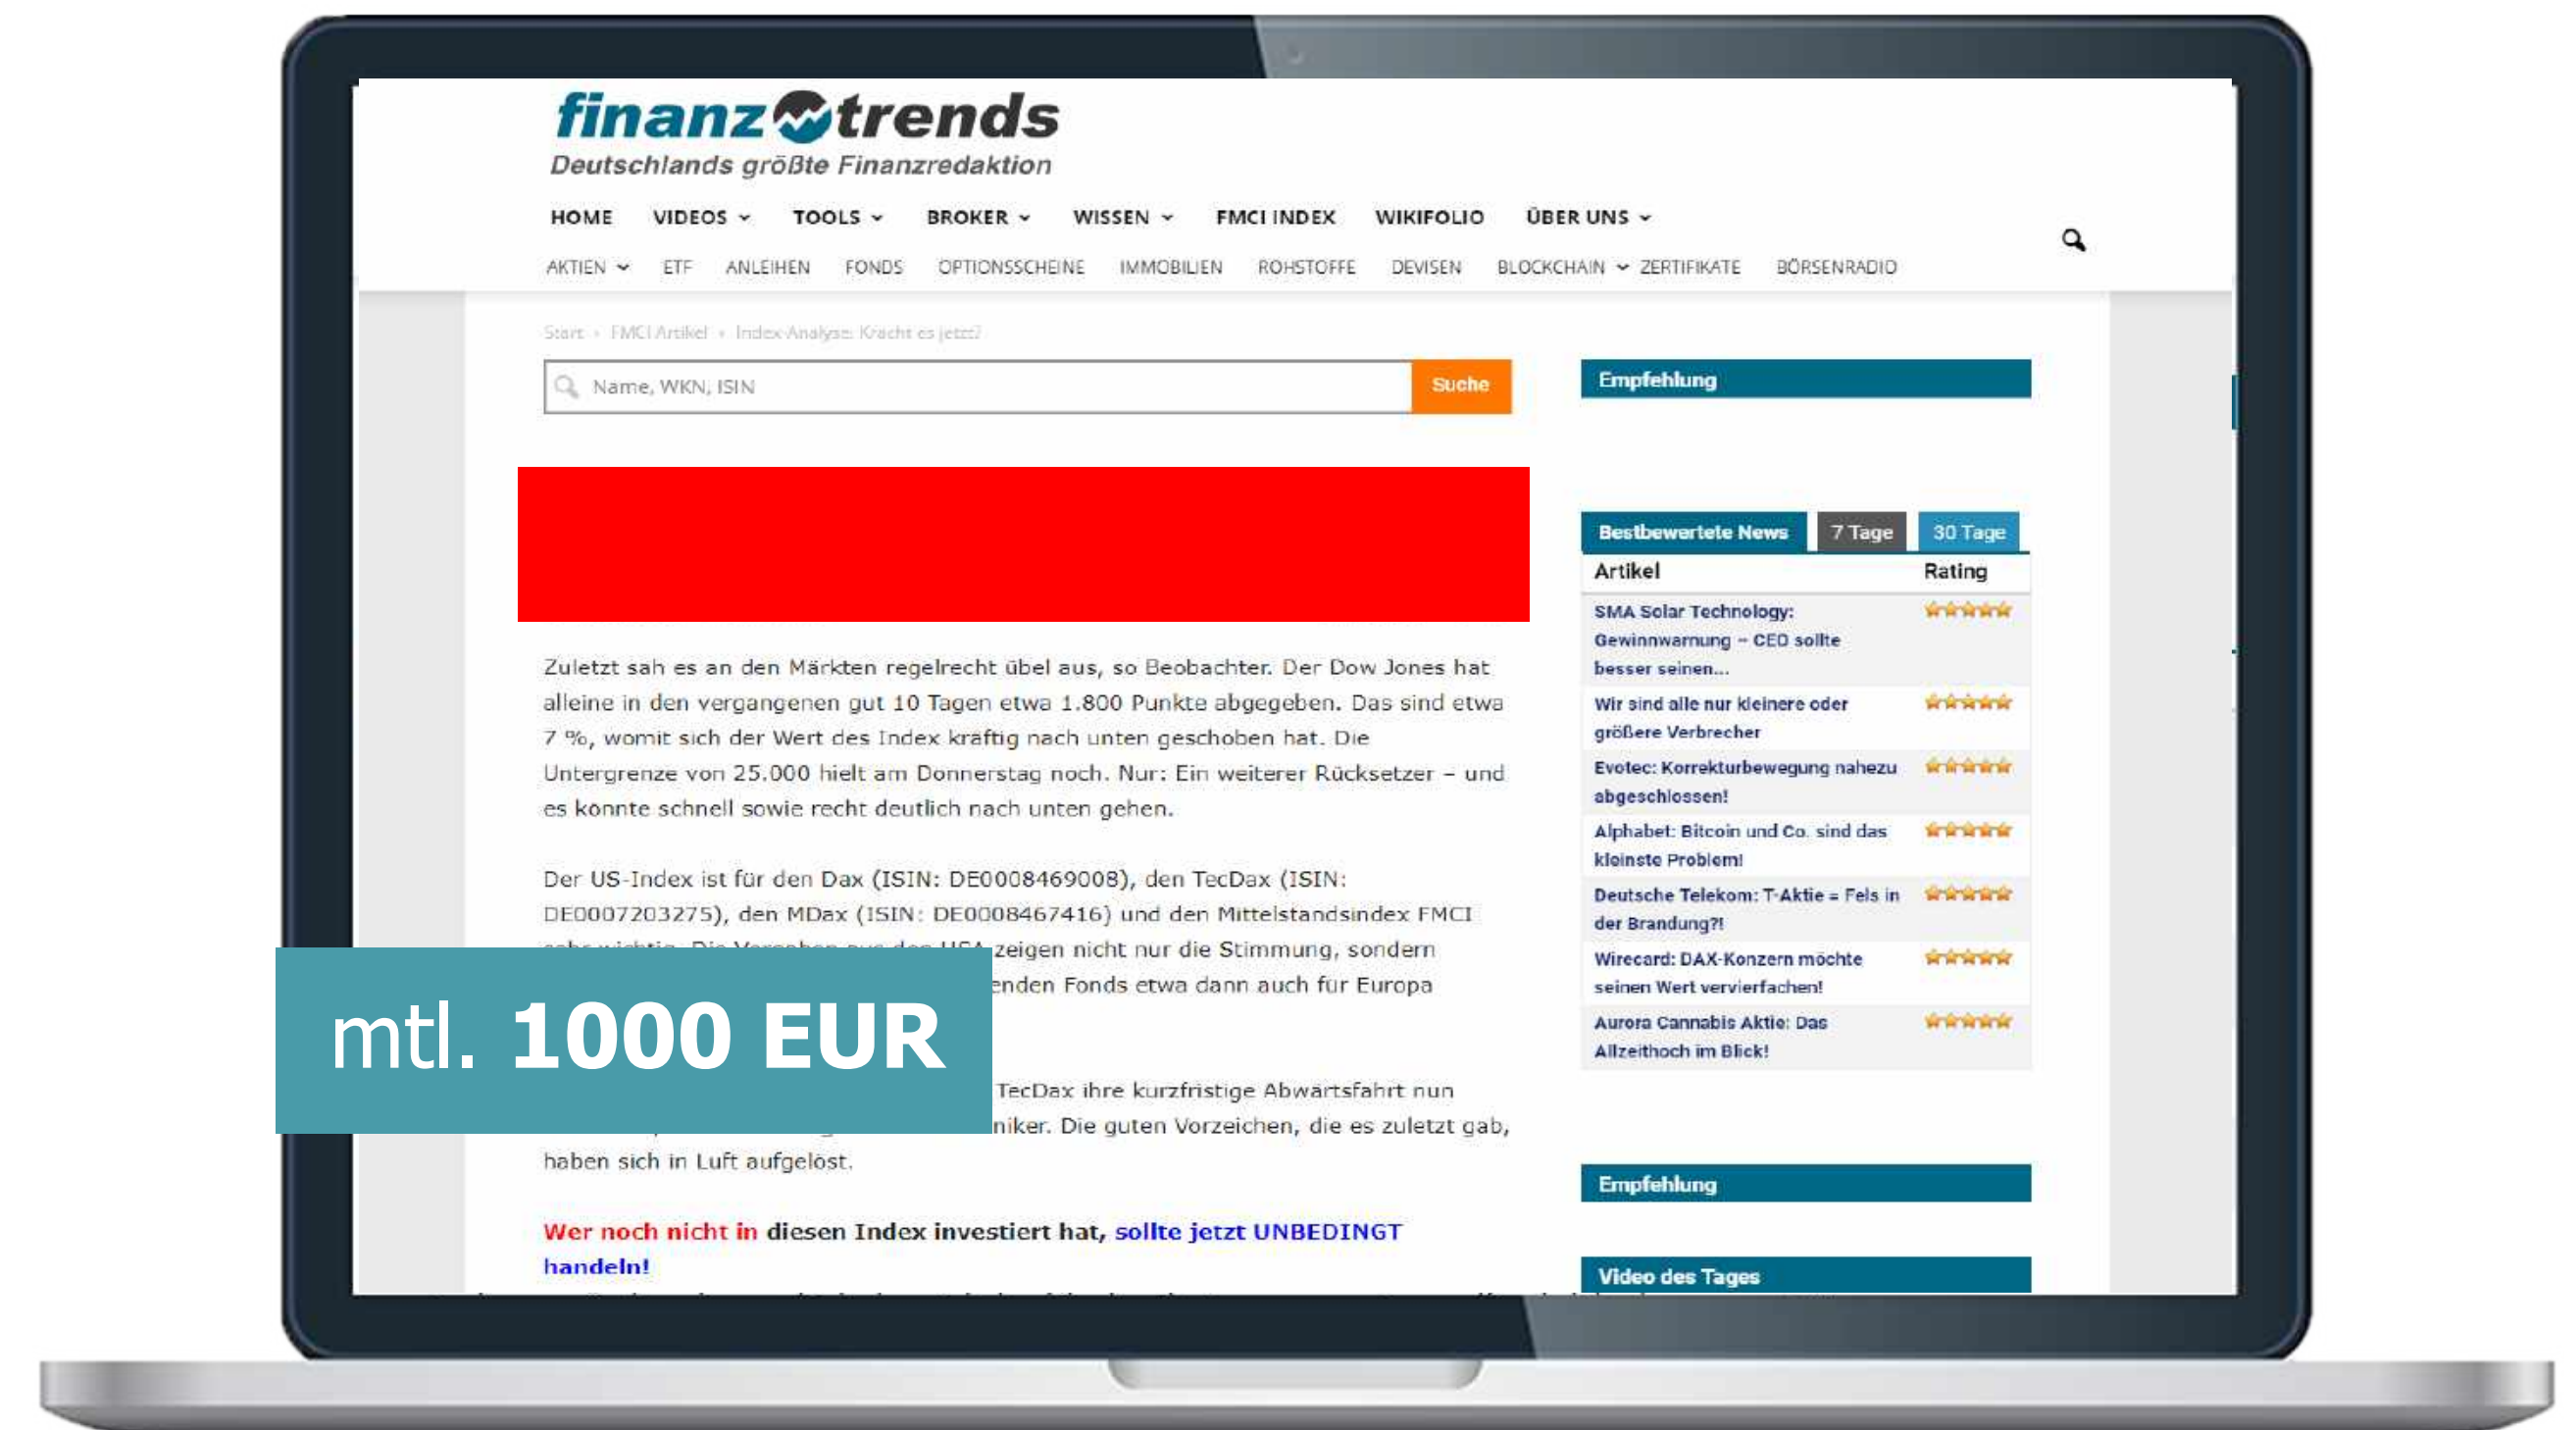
finanztrends
Deutschlands größte Finanzredaktion

HOME VIDEOS TOOLS BROKER WISSEN FMCI INDEX WIKIFOLIO ÜBER UNS

AKTIEN ETF ANLEIHEN FONDS OPTIONSSCHEINE IMMOBILIEN ROHSTOFFE DEVISEN BLOCKCHAIN ZERTIFIKATE BÖRSENRADIO

Start › FMCI Artikel › Index-Analyse: Kracht es jetzt?

Name, WKN, ISIN Suche

Zuletzt sah es an den Märkten regelrecht übel aus, so Beobachter. Der Dow Jones hat alleine in den vergangenen gut 10 Tagen etwa 1.800 Punkte abgegeben. Das sind etwa 7 %, womit sich der Wert des Index kräftig nach unten geschoben hat. Die Untergrenze von 25.000 hielt am Donnerstag noch. Nur: Ein weiterer Rücksetzer – und es könnte schnell sowie recht deutlich nach unten gehen.

Der US-Index ist für den Dax (ISIN: DE0008469008), den TecDax (ISIN: DE0007203275), den MDax (ISIN: DE0008467416) und den Mittelstandsindex FMCI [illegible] zeigen nicht nur die Stimmung, sondern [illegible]enden Fonds etwa dann auch für Europa

mtl. 1000 EUR

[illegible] TecDax ihre kurzfristige Abwärtsfahrt nun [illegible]niker. Die guten Vorzeichen, die es zuletzt gab, haben sich in Luft aufgelöst.

Wer noch nicht in diesen Index investiert hat, sollte jetzt UNBEDINGT handeln!

Empfehlung

Bestbewertete News 7 Tage 30 Tage

| Artikel | Rating |
|---|---|
| SMA Solar Technology: Gewinnwarnung – CEO sollte besser seinen... | |
| Wir sind alle nur kleinere oder größere Verbrecher | |
| Evotec: Korrekturbewegung nahezu abgeschlossen! | |
| Alphabet: Bitcoin und Co. sind das kleinste Problem! | |
| Deutsche Telekom: T-Aktie = Fels in der Brandung?! | |
| Wirecard: DAX-Konzern möchte seinen Wert vervierfachen! | |
| Aurora Cannabis Aktie: Das Allzeithoch im Blick! | |

Empfehlung

Video des Tages